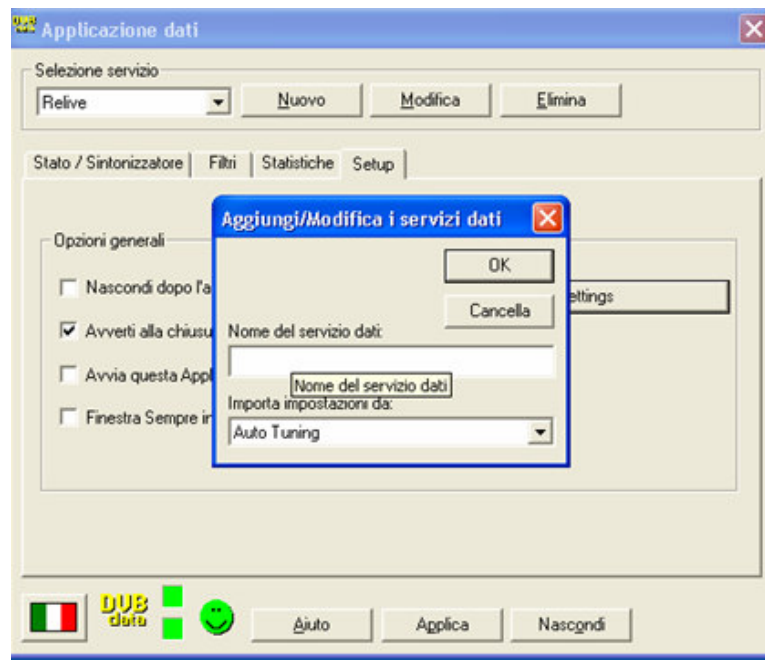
Applicazione dati

Selezione servizio

Relive

Nuovo

Modifica

Elimina

Stato / Sintonizzatore

Filtri

Statistiche

Setup

Opzioni generali

Nascondi dopo l'a

Avverti alla chiusu

Avvia questa Appl

Finestra Sempre in

ettings

Aggiungi/Modifica i servizi dati

OK

Cancella

Nome del servizio dati:

Nome del servizio dati

Importa impostazioni da:

Auto Tuning

DUB data

Aiuto

Applica

Nascondi